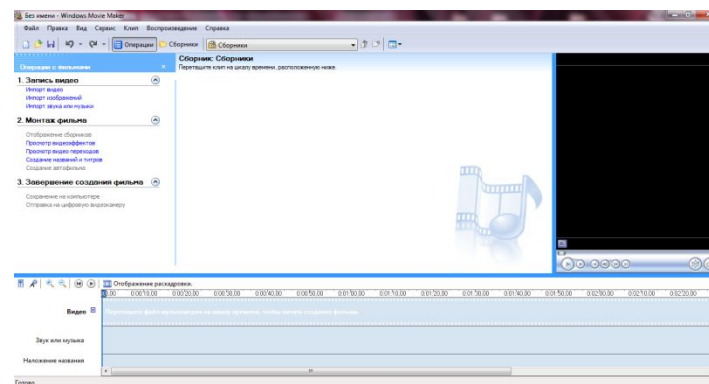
Без имени - Windows Movie Maker

Файл Правка Вид Сервис Клип Воспроизведение Справка

Операции Сборники Сборники

Операции с фильмами ×

1. Запись видео
Импорт видео
Импорт изображений
Импорт звука или музыки

2. Монтаж фильма
Отображение сборников
Просмотр видеоэффектов
Просмотр видео переходов
Создание названий и титров
Создание автофильма

3. Завершение создания фильма
Сохранение на компьютере
Отправка на цифровую видеокамеру

Сборник: Сборники
Перетащите клип на шкалу времени, расположенную ниже.

Отображение раскадровки

0.00 0:00:10,00 0:00:20,00 0:00:30,00 0:00:40,00 0:00:50,00 0:01:00,00 0:01:10,00 0:01:20,00 0:01:30,00 0:01:40,00 0:01:50,00 0:02:00,00 0:02:10,00 0:02:20,00

Видео
Перетащите файл мультимедиа на шкалу времени, чтобы начать создание фильма.

Звук или музыка

Наложение названия

Готово